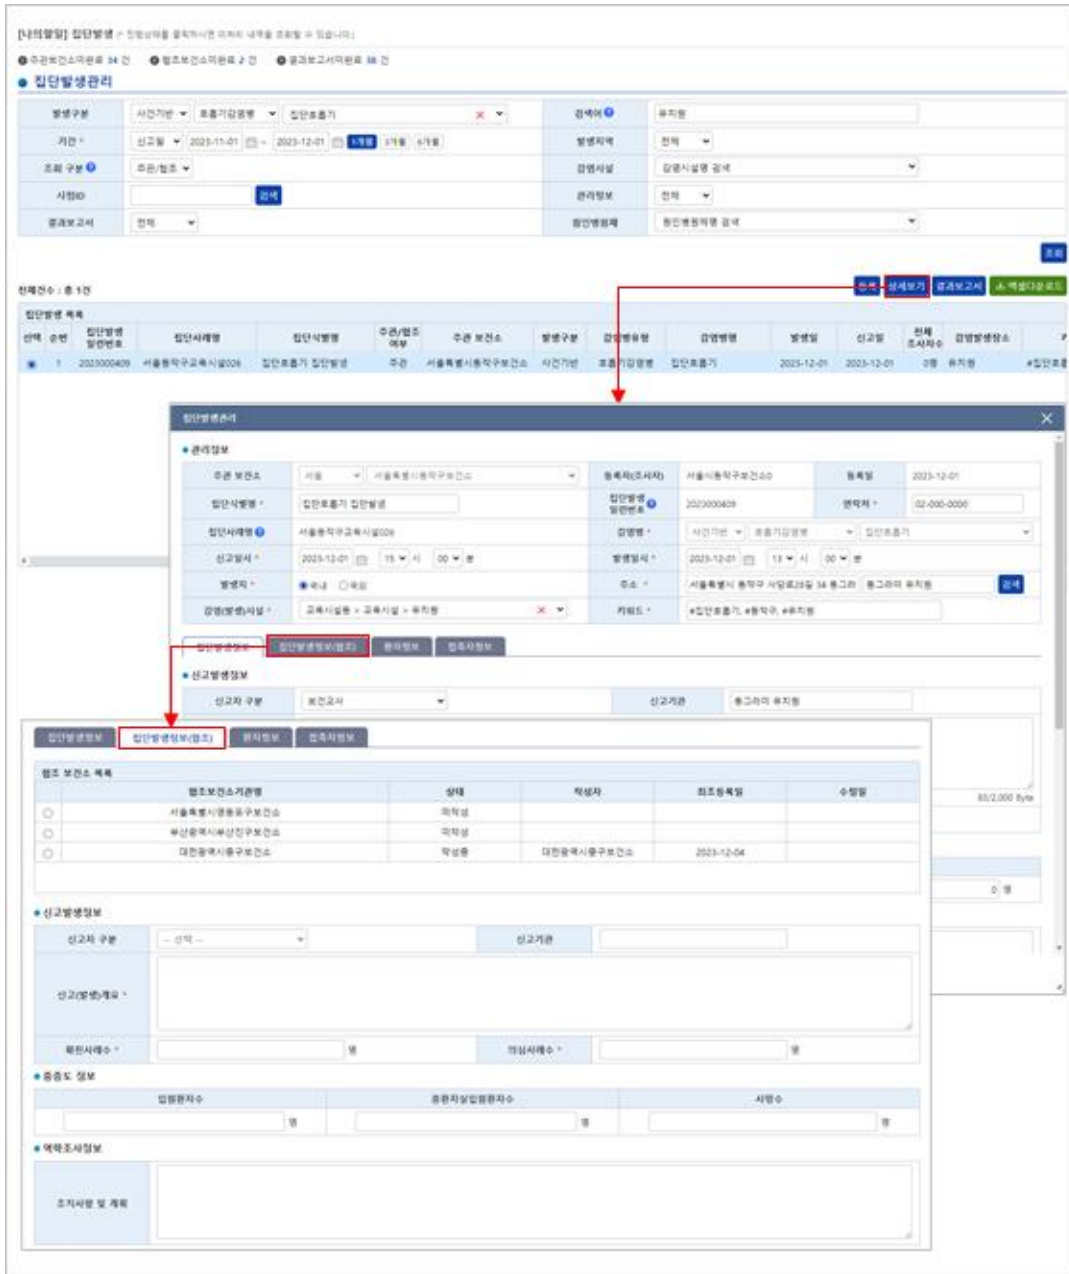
[나의할일] 집단발생 (* 진행상태를 클릭하시면 아래의 내역을 조회할 수 있습니다.)

● 주관보건소미완료 34 건 ● 협조보건소미완료 2 건 ● 결과보고서미완료 38 건

● 집단발생관리

| 발생구분 | 사건기반 ▾ 호흡기감염병 ▾ 집단호흡기 ✕ ▾ | 검색어 | 유치원 |
|---|---|---|---|
| 기간 * | 신고일 ▾ 2023-11-01 ~ 2023-12-01 1개월 3개월 6개월 | 발생지역 | 전체 ▾ |
| 조회 구분 | 주관/협조 ▾ | 감염시설 | 감염시설명 검색 ▾ |
| 사례ID | 검색 | 관리정보 | 전체 ▾ |
| 결과보고서 | 전체 ▾ | 원인병원체 | 원인병원체명 검색 ▾ |

조회

전체건수 : 총 1건

등록 상세보기 결과보고서 엑셀다운로드

집단발생 목록

| 선택 | 순번 | 집단발생 일련번호 | 집단사례명 | 집단식별명 | 주관/협조 여부 | 주관 보건소 | 발생구분 | 감염병유형 | 감염병명 | 발생일 | 신고일 | 전체 조사자수 | 감염발생장소 |
|---|---|---|---|---|---|---|---|---|---|---|---|---|---|
| ◉ | 1 | 2023000409 | 서울동작구교육시설026 | 집단호흡기 집단발생 | 주관 | 서울특별시동작구보건소 | 사건기반 | 호흡기감염병 | 집단호흡기 | 2023-12-01 | 2023-12-01 | 0명 | 유치원 |

집단발생관리

● 관리정보

| 주관 보건소 | 서울 ▾ 서울특별시동작구보건소 ▾ | 등록자(조사자) | 서울시동작구보건소0 | 등록일 | 2023-12-01 |
|---|---|---|---|---|---|
| 집단식별명 * | 집단호흡기 집단발생 | 집단발생 일련번호 | 2023000409 | 연락처 * | 02-000-0000 |
| 집단사례명 | 서울동작구교육시설026 | 감염병 * | 사건기반 ▾ 호흡기감염병 ▾ 집단호흡기 ▾ | | |
| 신고일시 * | 2023-12-01 15 ▾ 시 00 ▾ 분 | 발생일시 * | 2023-12-01 13 ▾ 시 00 ▾ 분 | | |
| 발생지 * | ◉국내 ○국외 | 주소 * | 서울특별시 동작구 사당로 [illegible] 동그라미 유치원 검색 | | |
| 감염(발생)시설 * | 교육시설 > 교육시설 > 유치원 ✕ ▾ | 키워드 * | #집단호흡기, #동작구, #유치원 | | |

집단발생정보 집단발생정보(협조) 환자정보 접촉자정보

● 신고발생정보

| 신고자 구분 | 보건교사 ▾ | 신고기관 | 동그라미 유치원 |
|---|---|---|---|

80/2,000 Byte

0 명

집단발생정보 집단발생정보(협조) 환자정보 접촉자정보

협조 보건소 목록

| | 협조보건소기관명 | 상태 | 작성자 | 최초등록일 | 수정일 |
|---|---|---|---|---|---|
| ○ | 서울특별시영등포구보건소 | 미작성 | | | |
| ○ | 부산광역시부산진구보건소 | 미작성 | | | |
| ○ | 대전광역시중구보건소 | 작성중 | 대전광역시중구보건소 | 2023-12-04 | |

● 신고발생정보

| 신고자 구분 | -- 선택 -- ▾ | 신고기관 | |
|---|---|---|---|
| 신고(발생)개요 * | | | |
| 확진사례수 * | 명 | 의심사례수 * | 명 |

● 중증도 정보

| 입원환자수 | 중환자실입원환자수 | 사망수 |
|---|---|---|
| 명 | 명 | 명 |

● 역학조사정보

| 조치사항 및 계획 | |
|---|---|